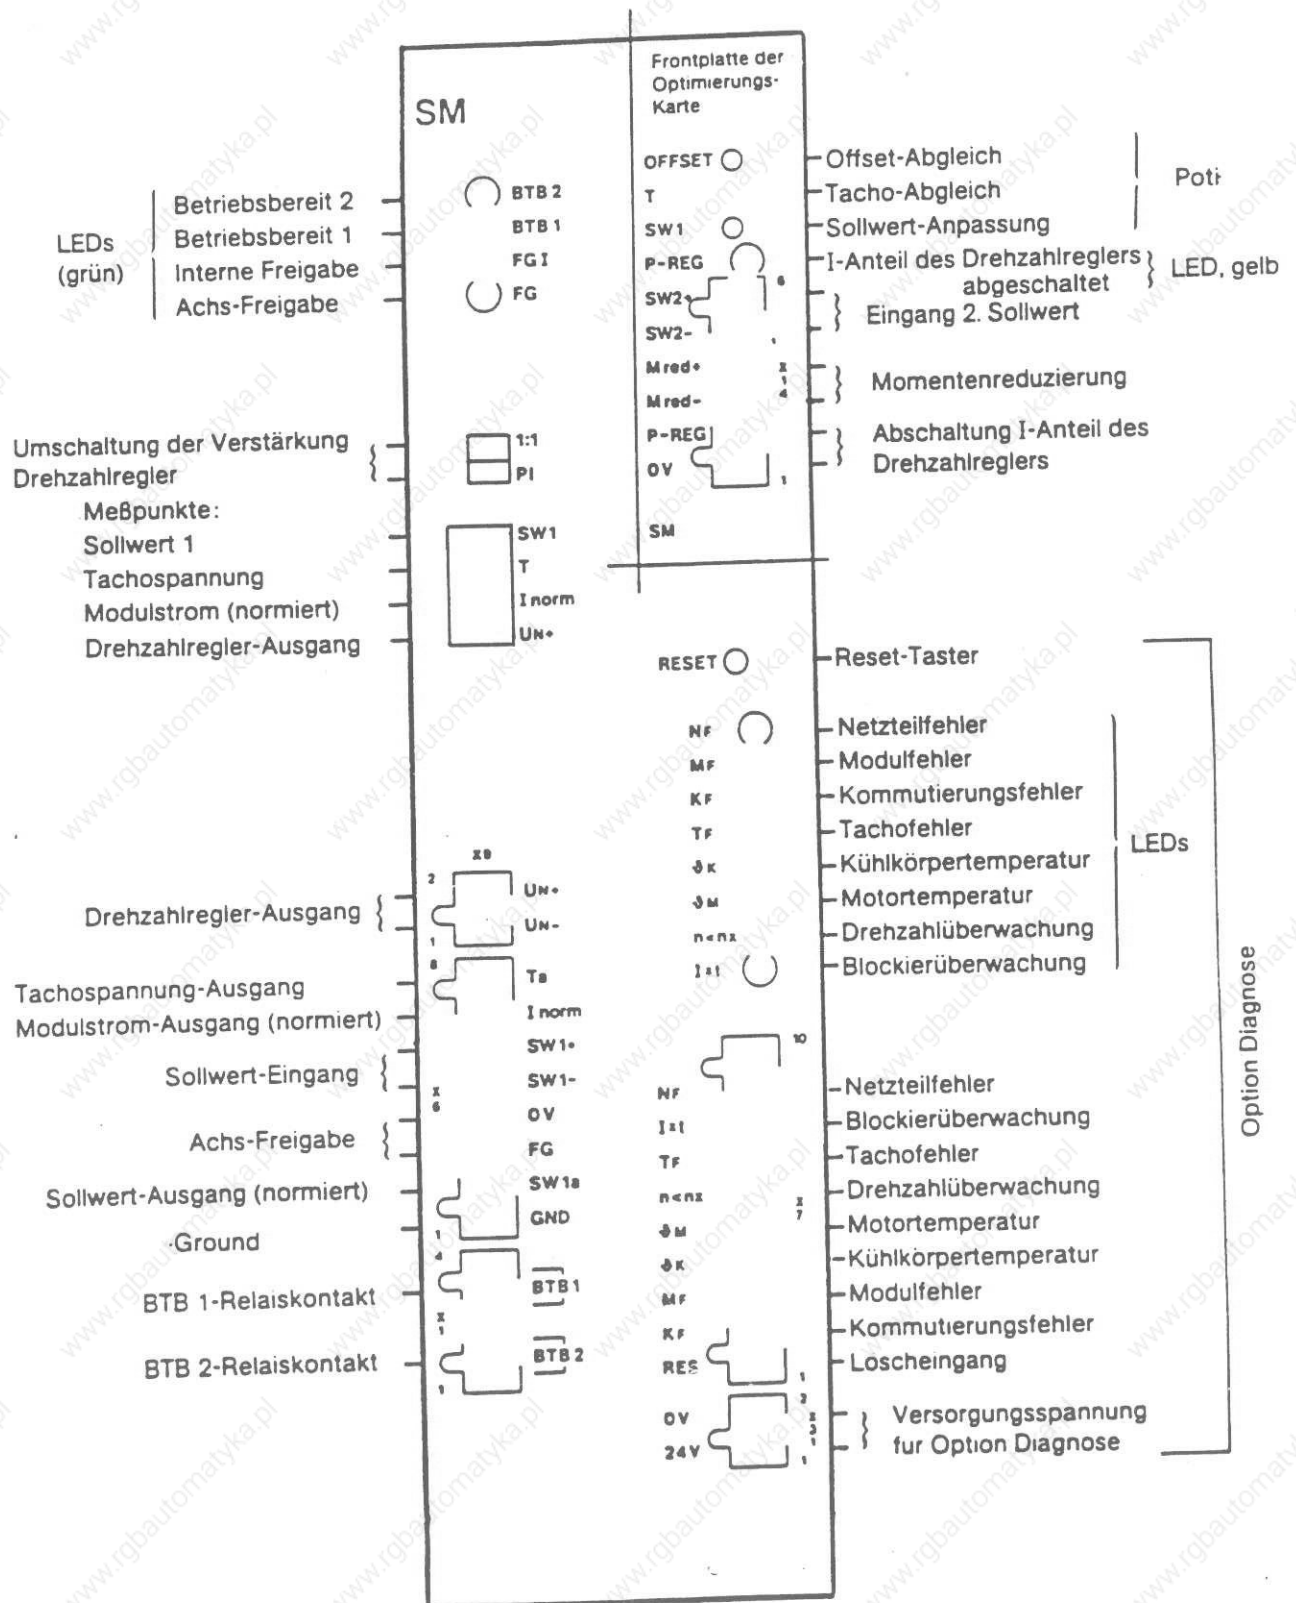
SM

Frontplatte der Optimierungs-Karte

OFFSET
T
SW1
P-REG
SW2+
SW2-
Mred+
Mred-
P-REG
0V
SM

Offset-Abgleich
Tacho-Abgleich
Sollwert-Anpassung
Poti
I-Anteil des Drehzahlreglers abgeschaltet
LED, gelb
Eingang 2. Sollwert
Momentenreduzierung
Abschaltung I-Anteil des Drehzahlreglers

LEDs (grün)
Betriebsbereit 2
Betriebsbereit 1
Interne Freigabe
Achs-Freigabe

BTB 2
BTB 1
FG I
FG

Umschaltung der Verstärkung Drehzahlregler
1:1
PI

Meßpunkte:
Sollwert 1
Tachospannung
Modulstrom (normiert)
Drehzahlregler-Ausgang

SW1
T
I norm
UN+

RESET
Reset-Taster

NF
MF
KF
TF
$\vartheta$K
$\vartheta$M
n<nx
I²t

Netzteilfehler
Modulfehler
Kommutierungsfehler
Tachofehler
Kühlkörpertemperatur
Motortemperatur
Drehzahlüberwachung
Blockierüberwachung
LEDs

X8
Drehzahlregler-Ausgang
UN+
UN-
Tachospannung-Ausgang
Ta
Modulstrom-Ausgang (normiert)
I norm
Sollwert-Eingang
SW1+
SW1-
X6
0V
Achs-Freigabe
FG
Sollwert-Ausgang (normiert)
SW1a
Ground
GND
BTB 1-Relaiskontakt
BTB1
X1
BTB 2-Relaiskontakt
BTB2

10
NF
I²t
TF
n<nx
$\vartheta$M
$\vartheta$K
MF
KF
RES
X7

Netzteilfehler
Blockierüberwachung
Tachofehler
Drehzahlüberwachung
Motortemperatur
Kühlkörpertemperatur
Modulfehler
Kommutierungsfehler
Loscheingang

0V
24V
X3
Versorgungsspannung fur Option Diagnose

Option Diagnose